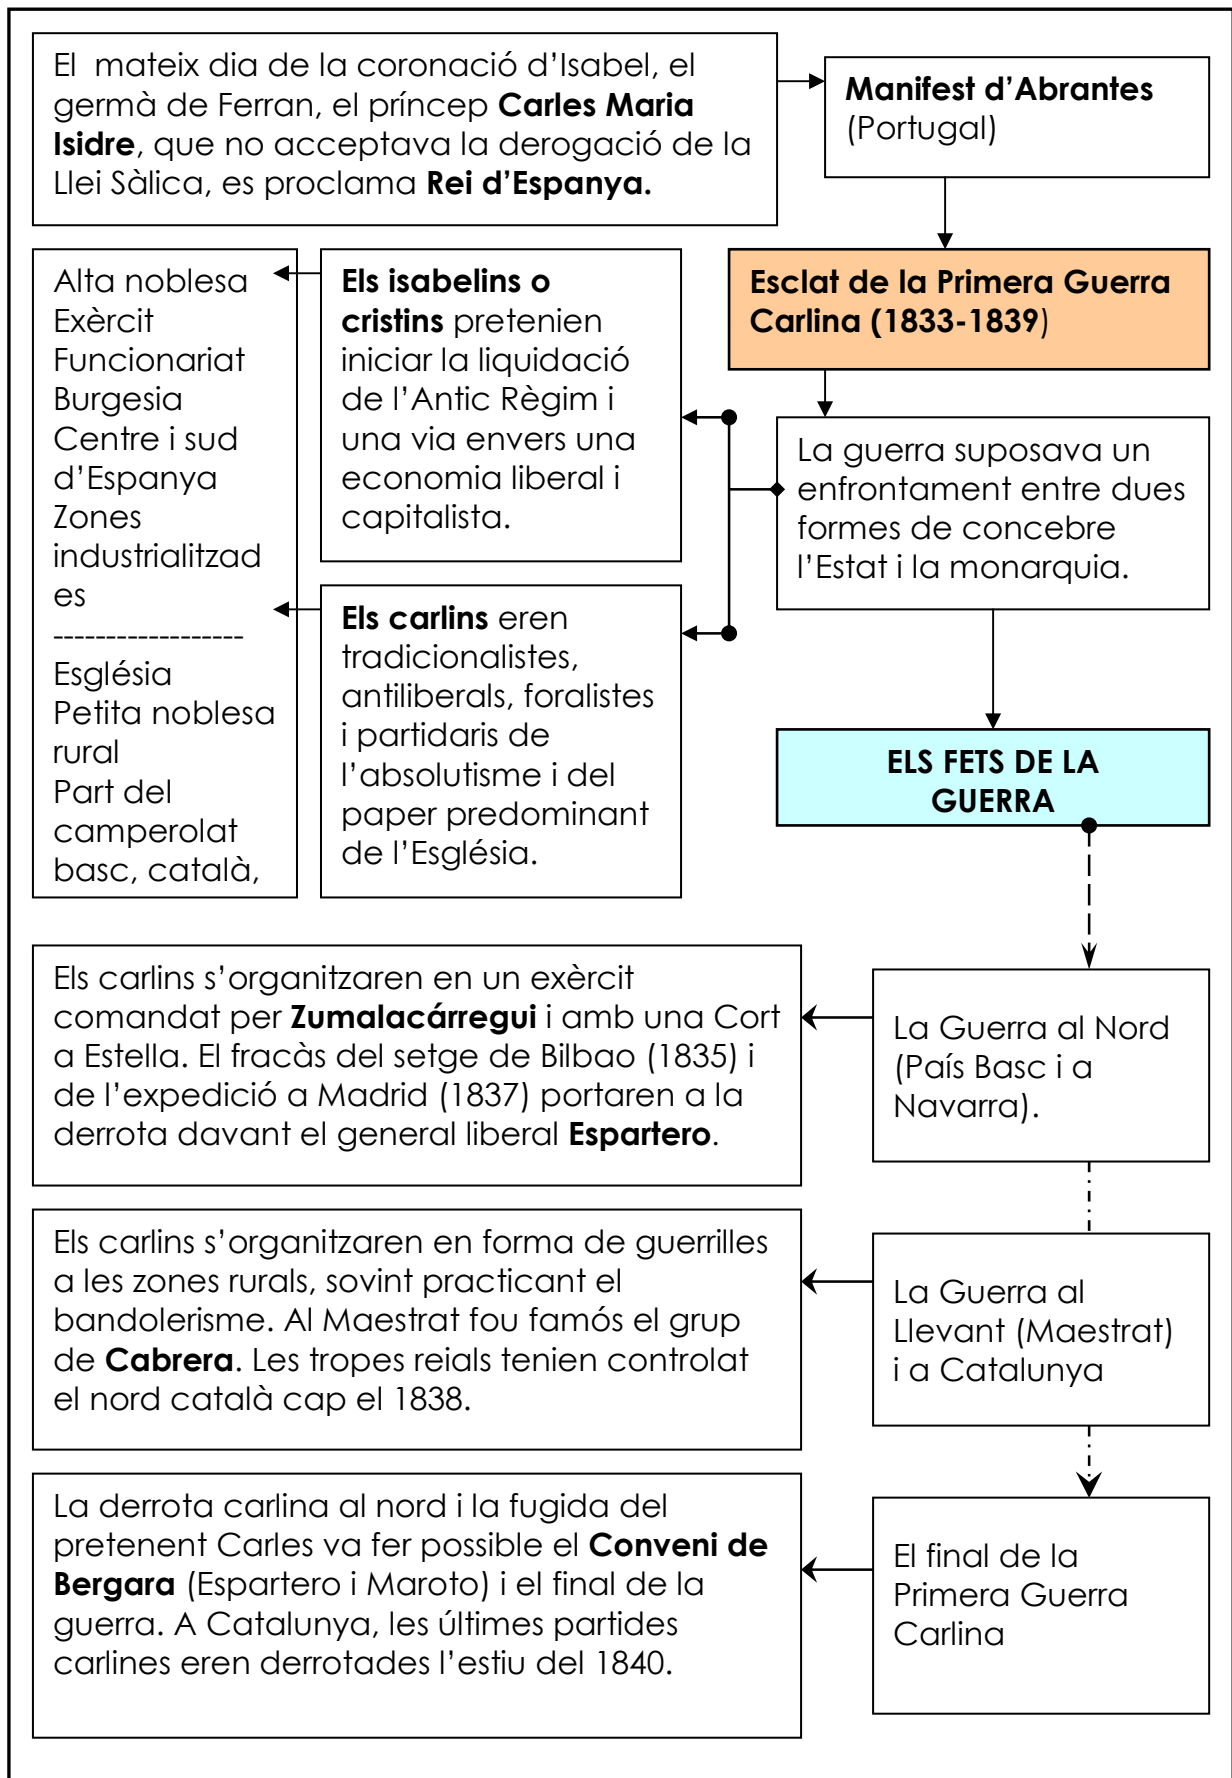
El mateix dia de la coronació d'Isabel, el germà de Ferran, el príncep **Carles Maria Isidre**, que no acceptava la derogació de la Llei Sàlica, es proclama **Rei d'Espanya.**

**Manifest d'Abrantes** (Portugal)

**Esclat de la Primera Guerra Carlina (1833-1839**)

Alta noblesa
Exèrcit
Funcionariat
Burgesia
Centre i sud d'Espanya
Zones industrialitzades
------------------
Església
Petita noblesa rural
Part del camperolat basc, català,

**Els isabelins o cristins** pretenien iniciar la liquidació de l'Antic Règim i una via envers una economia liberal i capitalista.

**Els carlins** eren tradicionalistes, antiliberals, foralistes i partidaris de l'absolutisme i del paper predominant de l'Església.

La guerra suposava un enfrontament entre dues formes de concebre l'Estat i la monarquia.

**ELS FETS DE LA GUERRA**

La Guerra al Nord (País Basc i a Navarra).

Els carlins s'organitzaren en un exèrcit comandat per **Zumalacárregui** i amb una Cort a Estella. El fracàs del setge de Bilbao (1835) i de l'expedició a Madrid (1837) portaren a la derrota davant el general liberal **Espartero**.

La Guerra al Llevant (Maestrat) i a Catalunya

Els carlins s'organitzaren en forma de guerrilles a les zones rurals, sovint practicant el bandolerisme. Al Maestrat fou famós el grup de **Cabrera**. Les tropes reials tenien controlat el nord català cap el 1838.

El final de la Primera Guerra Carlina

La derrota carlina al nord i la fugida del pretenent Carles va fer possible el **Conveni de Bergara** (Espartero i Maroto) i el final de la guerra. A Catalunya, les últimes partides carlines eren derrotades l'estiu del 1840.